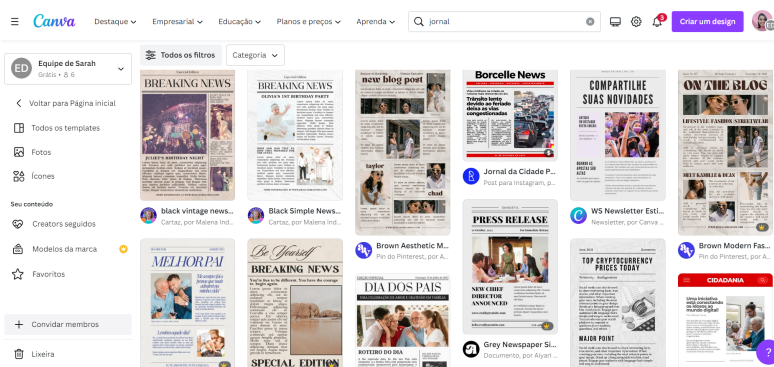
Canva Destaque Empresarial Educação Planos e preços Aprenda jornal Criar um design

ED Equipe de Sarah
Grátis • 6

Voltar para Página inicial
Todos os templates
Fotos
Ícones
Seu conteúdo
Creators seguidos
Modelos da marca
Favoritos
Convidar membros
Lixeira

Todos os filtros Categoria

BREAKING NEWS
JULIET'S BIRTHDAY NIGHT
black vintage news...
Cartaz, por Malena Ind...

BREAKING NEWS
OLIVIA'S 1ST BIRTHDAY PARTY
Black Simple News...
Cartaz, por Malena Ind...

new blog post
taylor
chad
Brown Aesthetic M...
Pin do Pinterest, por A...

Borcelle News
Trânsito lento devido às fortes chuvas deixa as vias congestionadas
Jornal da Cidade P...
Post para Instagram, p...

COMPARTILHE SUAS NOVIDADES
WS Newsletter Esti...
Newsletter, por Canva

ON THE BLOG
LIFESTYLE FASHION STREETWEAR
MEET KAMILLE & DEAN
Brown Modern Fas...
Pin do Pinterest, por A...

MELHOR PAI

Be Yourself
BREAKING NEWS
SPECIAL EDITION

DIA DOS PAIS
ROTEIRO DO DIA

PRESS RELEASE
NEW CHIEF DIRECTOR ANNOUNCED
Grey Newspaper S...
Documento, por Aiyan ...

TOP CRYPTOCURRENCY PRICES TODAY
MAJOR POINT

CIDADANIA